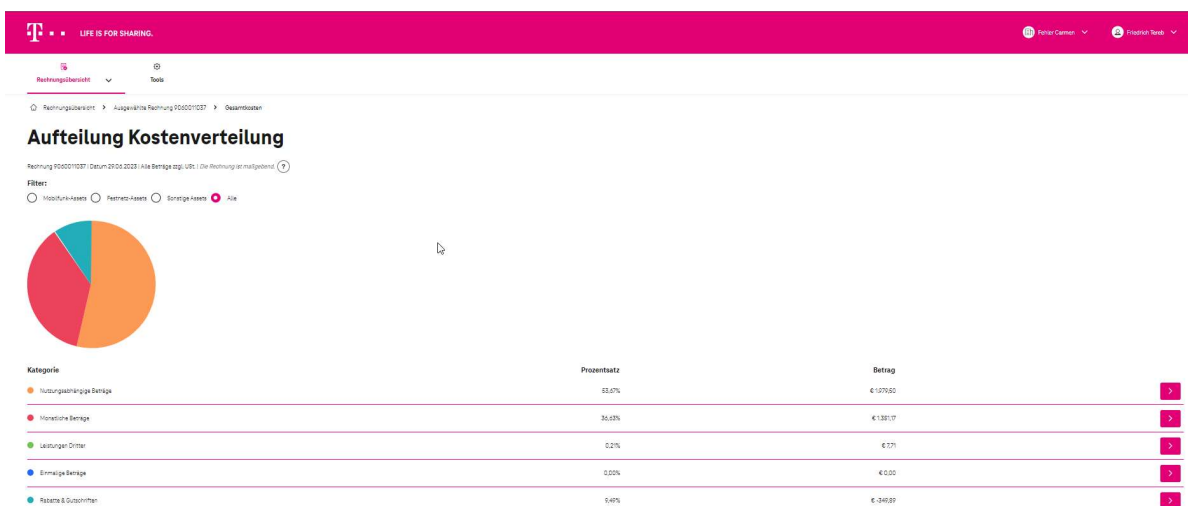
T · · LIFE IS FOR SHARING.

Fehler Carmen

Friedrich Tereb

Rechnungsübersicht

Tools

Rechnungsübersicht > Ausgewählte Rechnung 9060011037 > Gesamtkosten

Aufteilung Kostenverteilung

Rechnung 9060011037 | Datum 29.06.2023 | Alle Beträge zzgl. USt. | Die Rechnung ist maßgebend. ?

Filter:

Mobilfunk-Assets Festnetz-Assets Sonstige Assets Alle

| Kategorie | Prozentsatz | Betrag |
|---|---|---|
| Nutzungsabhängige Beträge | 53,67% | € 1.979,50 |
| Monatliche Beträge | 36,63% | € 1.351,17 |
| Leistungen Dritter | 0,21% | € 7,71 |
| Einmalige Beträge | 0,00% | € 0,00 |
| Rabatte & Gutschriften | 9,49% | € -349,89 |